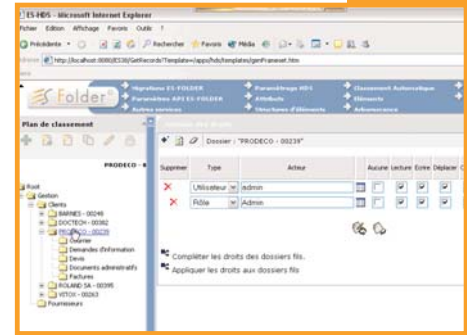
ES-HDS - Microsoft Internet Explorer

Fichier Edition Affichage Favoris Outils ?

Précédente Rechercher Favoris Média

Adresse http://localhost:8080/ES36/GetRecords?Template=/apps/hds/templates/genFrameset.htm

Folder

Migrations ES-FOLDER
Paramètres API ES-FOLDER
Autres services

Paramétrage HDS
Attributs
Structures d'éléments

Classement Automatique
Eléments
Arborescence

Plan de classement

PRODECO - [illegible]

Root
Gestion
Clients
BARNES - 00248
DOCTECH - 00262
PRODECO - 00239
Courrier
Demandes d'information
Devis
Documents administratifs
Factures
ROLAND SA - 00395
VITOX - 00263
Fournisseurs

Dossier : "PRODECO - 00239"

| Supprimer | Type | Acteur | | Aucune | Lecture | Ecrire | Déplacer | C |
|---|---|---|---|---|---|---|---|---|
| ✕ | Utilisateur | admin | | ☐ | ☑ | ☑ | ☑ | |
| ✕ | Rôle | Admin | | ☐ | ☑ | ☑ | ☑ | |

Compléter les droits des dossiers fils.
Appliquer les droits aux dossiers fils.